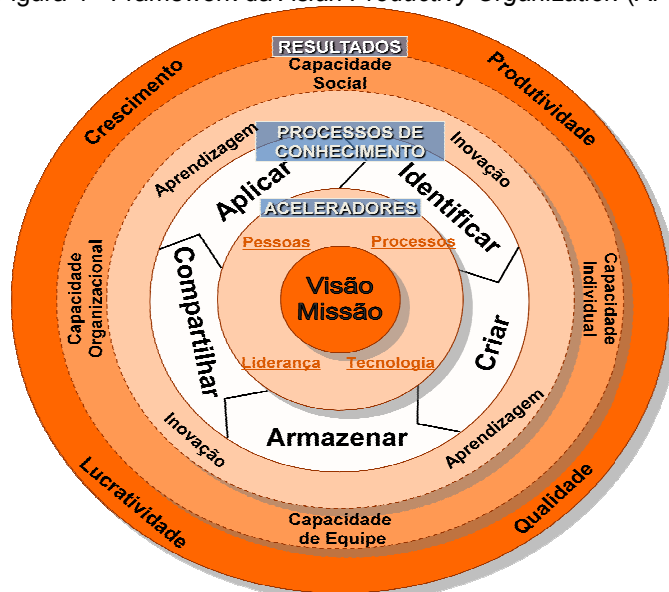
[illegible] Framework da Asian Productivity Organization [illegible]

RESULTADOS

Crescimento

Produtividade

Lucratividade

Qualidade

Capacidade Social

Capacidade Organizacional

Capacidade Individual

Capacidade de Equipe

PROCESSOS DE CONHECIMENTO

Aprendizagem

Inovação

Inovação

Aprendizagem

Aplicar

Identificar

Compartilhar

Criar

Armazenar

ACELERADORES

Pessoas

Processos

Liderança

Tecnologia

Visão Missão